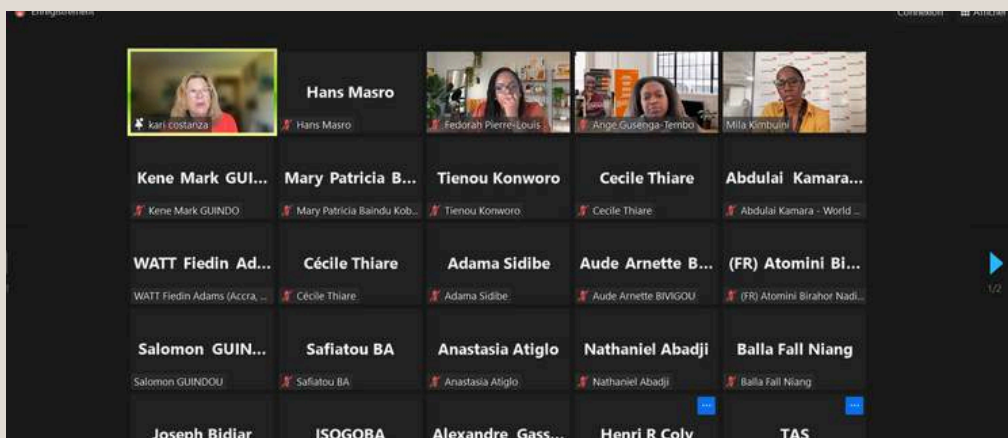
Enregistrement

Connexion Afficher

kari costanza

Hans Masro
Hans Masro

Fedorah Pierre-Louis

Ange Gusenga-Tembo

Mila Kimbuini

Kene Mark GUI...
Kene Mark GUINDO

Mary Patricia B...
Mary Patricia Baindu Kob...

Tienou Konworo
Tienou Konworo

Cecile Thiare
Cecile Thiare

Abdulai Kamara...
Abdulai Kamara - World ...

WATT Fiedin Ad...
WATT Fiedin Adams (Accra, ...

Cécile Thiare
Cécile Thiare

Adama Sidibe
Adama Sidibe

Aude Arnette B...
Aude Arnette BIVIGOU

(FR) Atomini Bi...
(FR) Atomini Birahor Nadi...

Salomon GUIN...
Salomon GUINDOU

Safiatou BA
Safiatou BA

Anastasia Atiglo
Anastasia Atiglo

Nathaniel Abadji
Nathaniel Abadji

Balla Fall Niang
Balla Fall Niang

Joseph Bidiar

ISOGOBA

Alexandre Gass...

Henri R Coly

TAS

1/2